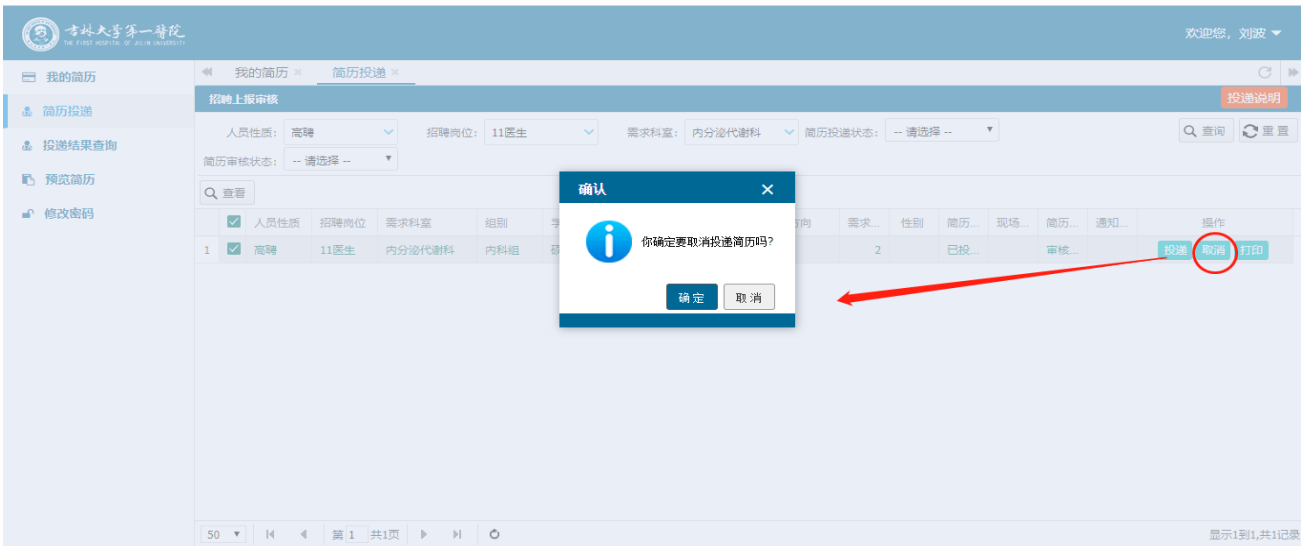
吉林大学第一医院
THE FIRST HOSPITAL OF JILIN UNIVERSITY

欢迎您，刘波

我的简历
简历投递
投递结果查询
预览简历
修改密码

我的简历 ×　简历投递 ×

招聘上报审核

投递说明

人员性质：高聘　招聘岗位：11医生　需求科室：内分泌代谢科　简历投递状态：-- 请选择 --
简历审核状态：-- 请选择 --

查询　重置

查看

| | | 人员性质 | 招聘岗位 | 需求科室 | 组别 | 学 | 向 | 需求... | 性别 | 简历... | 现场... | 简历... | 通知... | 操作 |
|---|---|---|---|---|---|---|---|---|---|---|---|---|---|---|
| 1 | ☑ | 高聘 | 11医生 | 内分泌代谢科 | 内科组 | 研 | | 2 | | 已投... | | 审核... | | 投递 取消 打印 |

确认
你确定要取消投递简历吗?
确定　取消

50　第 1 共1页

显示1到1,共1记录